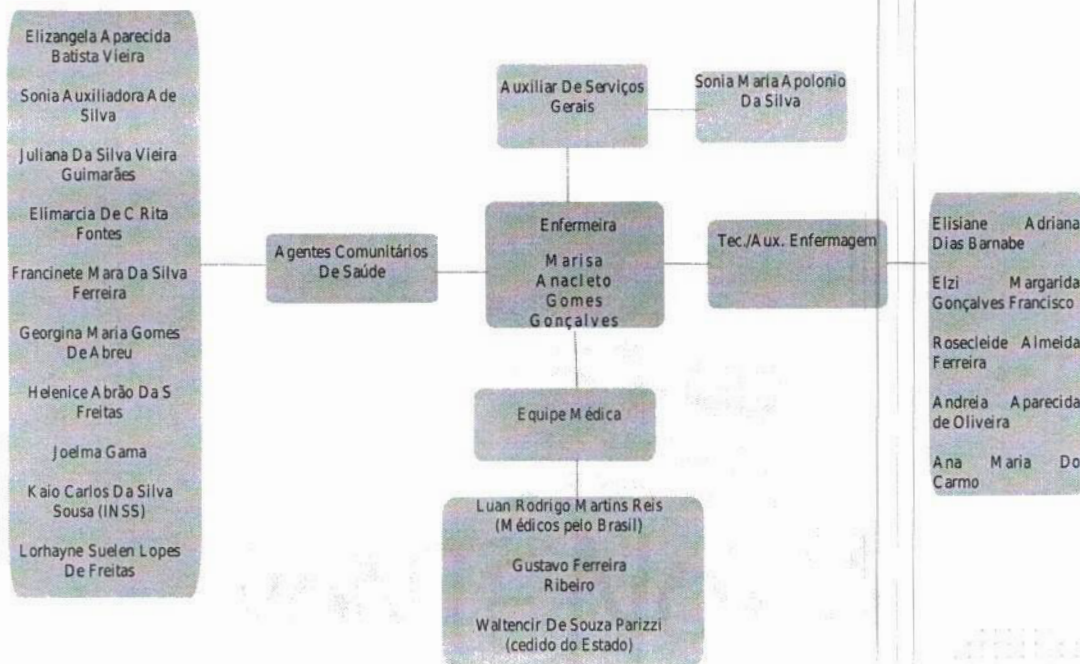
Elizangela Aparecida Batista Vieira

Sonia Auxiliadora A de Silva

Juliana Da Silva Vieira Guimarães

Elimarcia De C Rita Fontes

Francinete Mara Da Silva Ferreira

Georgina Maria Gomes De Abreu

Helenice Abrão Da S Freitas

Joelma Gama

Kaio Carlos Da Silva Sousa (INSS)

Lorhayne Suelen Lopes De Freitas

Agentes Comunitários De Saúde

Auxiliar De Serviços Gerais

Sonia Maria Apolonio Da Silva

Enfermeira

Marisa Anacleto Gomes Gonçalves

Tec./Aux. Enfermagem

Elisiane Adriana Dias Barnabe

Elzi Margarida Gonçalves Francisco

Rosecleide Almeida Ferreira

Andreia Aparecida de Oliveira

Ana Maria Do Carmo

Equipe Médica

Luan Rodrigo Martins Reis (Médicos pelo Brasil)

Gustavo Ferreira Ribeiro

Waltencir De Souza Parizzi (cedido do Estado)